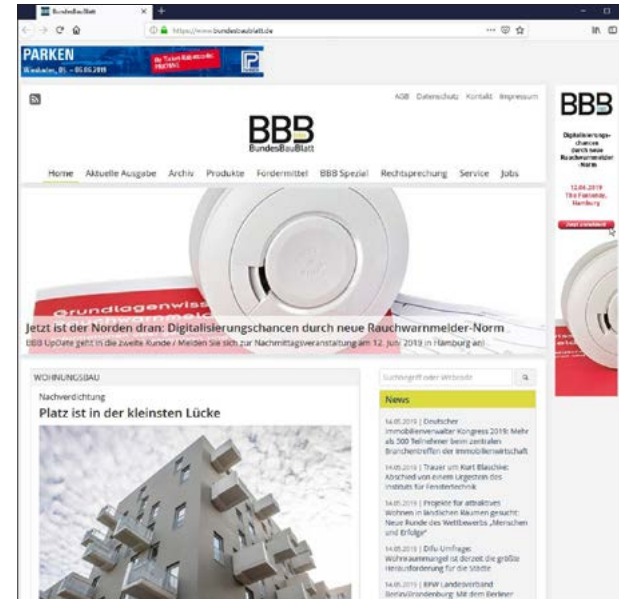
BundesBauBlatt

https://www.bundesbaublatt.de

PARKEN

Wiesbaden, 01. – 05.06.2019

AGB Datenschutz Kontakt Impressum

BBB
BundesBauBlatt

Home Aktuelle Ausgabe Archiv Produkte Fördermittel BBB Spezial Rechtsprechung Service Jobs

Grundlagenwiss

Jetzt ist der Norden dran: Digitalisierungschancen durch neue Rauchwarnmelder-Norm

BBB UpDate geht in die zweite Runde / Melden Sie sich zur Nachmittagsveranstaltung am 12. Juni 2019 in Hamburg an!

WOHNUNGSBAU

Nachverdichtung

Platz ist in der kleinsten Lücke

Suchbegriff oder Webcode

News

14.05.2019 | Deutscher Immobilienverwalter Kongress 2019: Mehr als 500 Teilnehmer beim zentralen Branchentreffen der Immobilienwirtschaft

14.05.2019 | Trauer um Kurt Blaschke: Abschied von einem Urgestein des Instituts für Fenstertechnik

14.05.2019 | Projekte für attraktives Wohnen in ländlichen Räumen gesucht: Neue Runde des Wettbewerbs „Menschen und Erfolge"

14.05.2019 | Difu-Umfrage: Wohnraummangel ist derzeit die größte Herausforderung für die Städte

14.05.2019 | BFW Landesverband Berlin/Brandenburg: Mit dem Berliner

BBB

Digitalisierungschancen durch neue Rauchwarnmelder-Norm

12.06.2019
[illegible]
Hamburg

Jetzt anmelden!